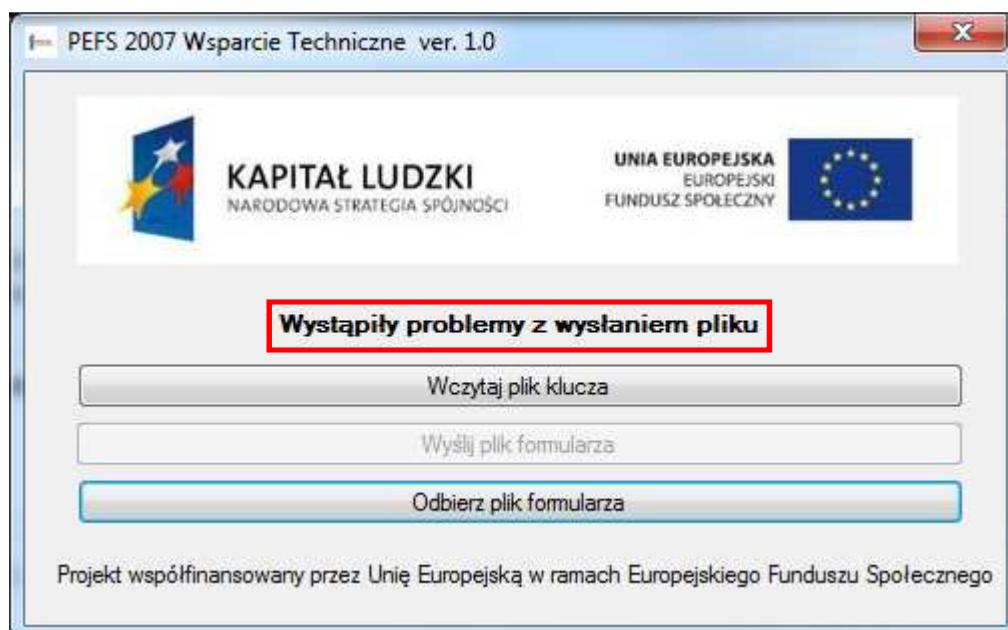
PEFS 2007 Wsparcie Techniczne ver. 1.0

KAPITAŁ LUDZKI
NARODOWA STRATEGIA SPÓJNOŚCI

UNIA EUROPEJSKA
EUROPEJSKI
FUNDUSZ SPOŁECZNY

Wystąpiły problemy z wysłaniem pliku

Wczytaj plik klucza

Wyślij plik formularza

Odbierz plik formularza

Projekt współfinansowany przez Unię Europejską w ramach Europejskiego Funduszu Społecznego